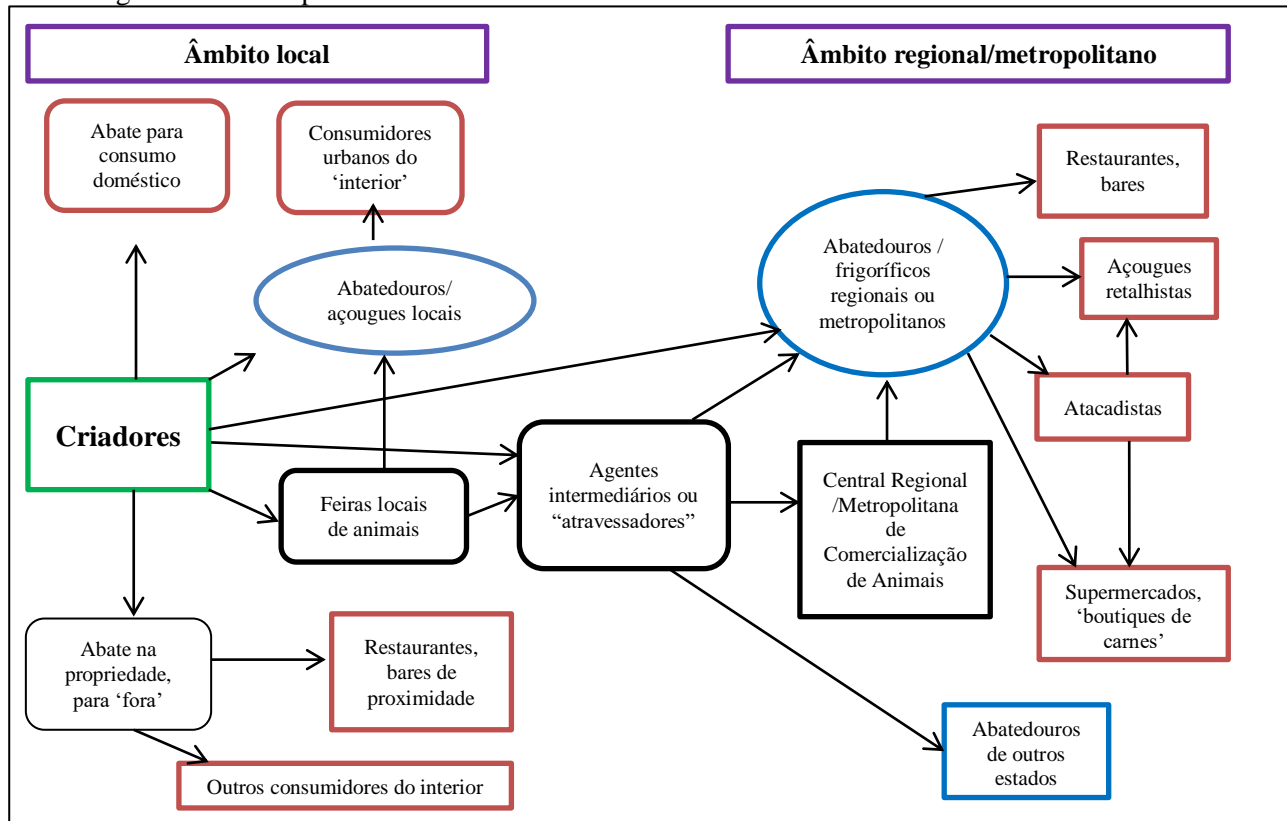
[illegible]

Âmbito local

Âmbito regional/metropolitano

Abate para consumo doméstico

Consumidores urbanos do 'interior'

Restaurantes, bares

Abatedouros / frigoríficos regionais ou metropolitanos

Açougues retalhistas

Abatedouros/ açougues locais

Criadores

Atacadistas

Agentes intermediários ou "atravessadores"

Central Regional /Metropolitana de Comercialização de Animais

Feiras locais de animais

Supermercados, 'boutiques de carnes'

Abate na propriedade, para 'fora'

Restaurantes, bares de proximidade

Abatedouros de outros estados

Outros consumidores do interior